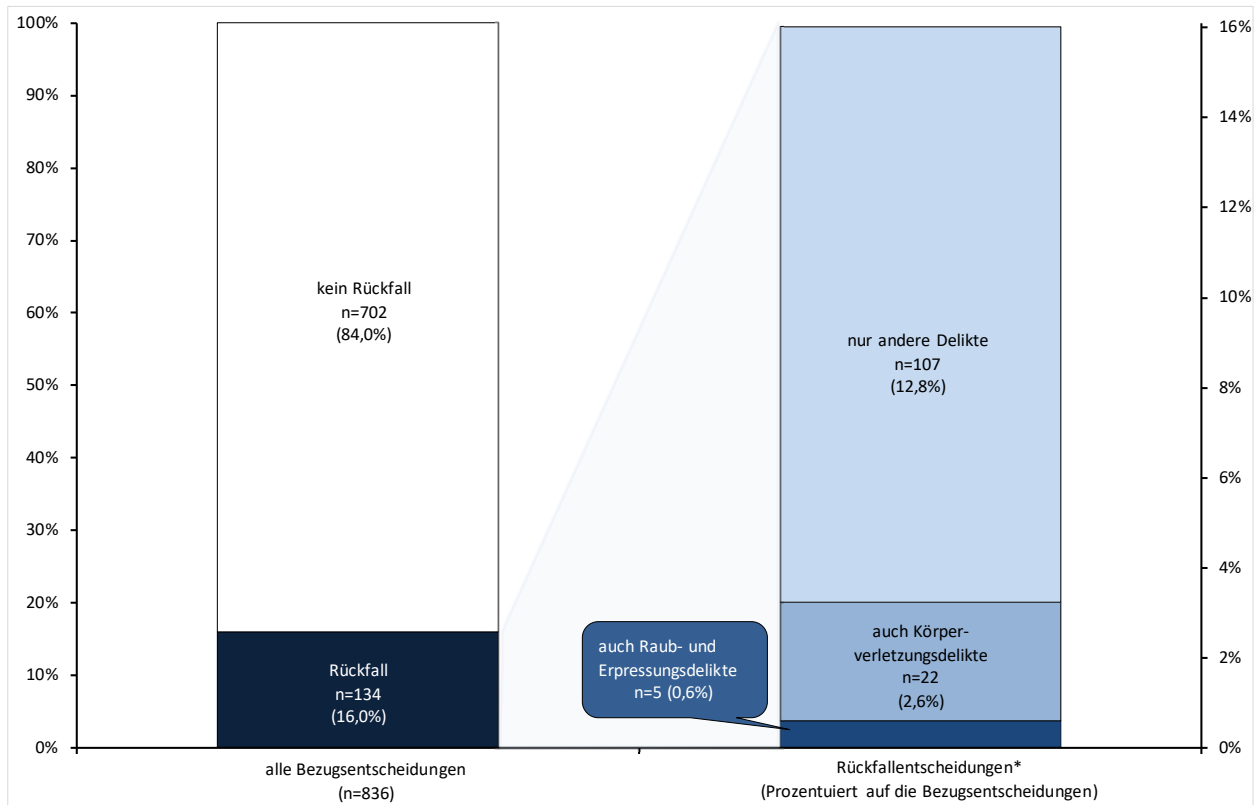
100%
90%
80%
70%
60%
50%
40%
30%
20%
10%
0%

kein Rückfall
n=702
(84,0%)

Rückfall
n=134
(16,0%)

nur andere Delikte
n=107
(12,8%)

auch Körperverletzungsdelikte
n=22
(2,6%)

auch Raub- und Erpressungsdelikte
n=5 (0,6%)

16%
14%
12%
10%
8%
6%
4%
2%
0%

alle Bezugsentscheidungen
(n=836)

Rückfallentscheidungen*
(Prozentuiert auf die Bezugsentscheidungen)